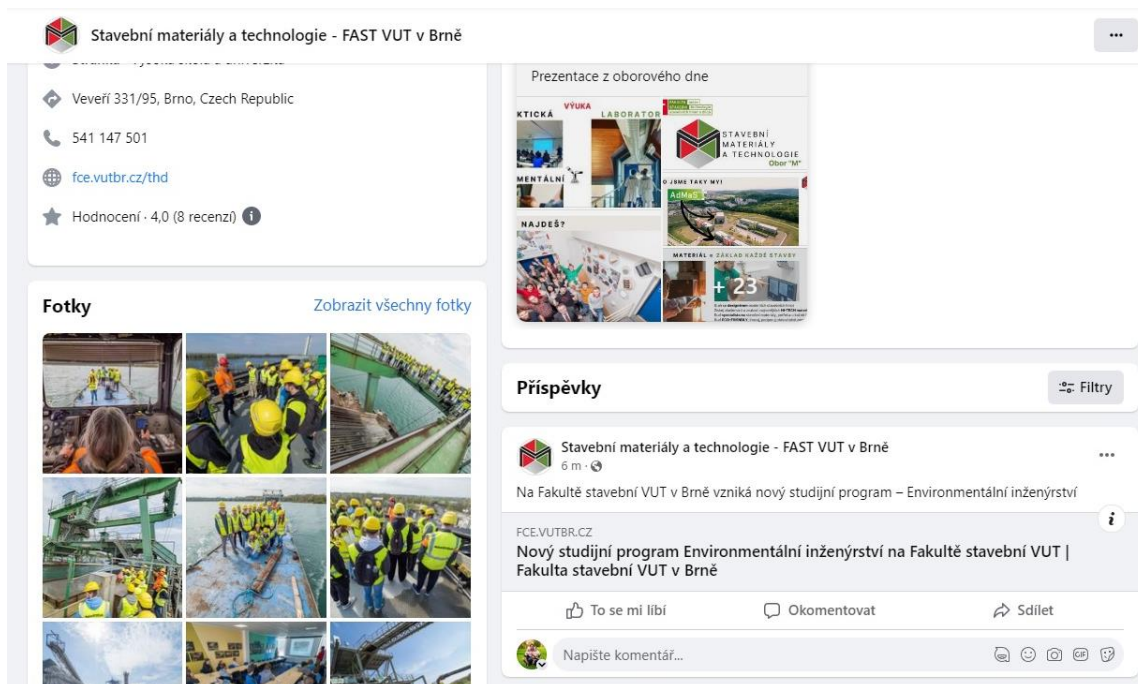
Stavební materiály a technologie - FAST VUT v Brně

...

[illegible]

Veveří 331/95, Brno, Czech Republic

541 147 501

fce.vutbr.cz/thd

Hodnocení · 4,0 (8 recenzí)

Fotky

Zobrazit všechny fotky

Prezentace z oborového dne

KTICKÁ
VÝUKA
LABORATOŘ
STAVEBNÍ MATERIÁLY A TECHNOLOGIE
Obor "M"
MENTÁLNÍ
O JSME TAKY MY!
AdMaS
NAJDEŠ?
MATERIÁL = ZÁKLAD KAŽDÉ STAVBY
+ 23

Příspěvky

Filtry

Stavební materiály a technologie - FAST VUT v Brně
6 m ·

...

Na Fakultě stavební VUT v Brně vzniká nový studijní program – Environmentální inženýrství

FCE.VUTBR.CZ
Nový studijní program Environmentální inženýrství na Fakultě stavební VUT | Fakulta stavební VUT v Brně

To se mi líbí
Okomentovat
Sdílet

Napište komentář...